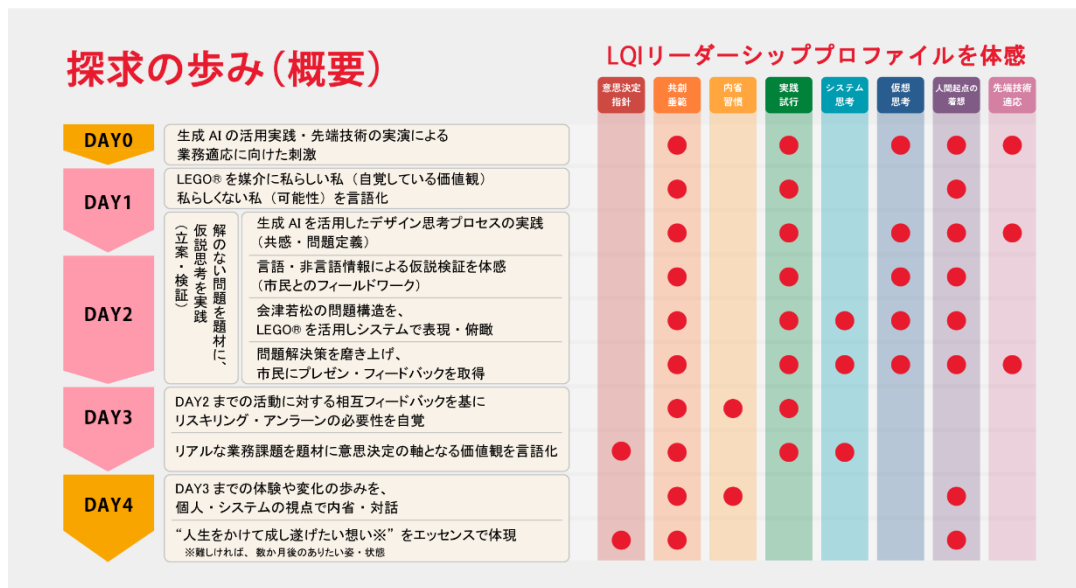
探求の歩み(概要)

LQIリーダーシッププロファイルを体感

| | | 意思決定指針 | 共創垂範 | 内省習慣 | 実践試行 | システム思考 | 仮想思考 | 人間起点の着想 | 先端技術適応 |
|---|---|---|---|---|---|---|---|---|---|
| DAY0 | 生成 AI の活用実践・先端技術の実演による業務適応に向けた刺激 | | ● | | ● | | ● | ● | ● |
| DAY1 | LEGO® を媒介に私らしい私（自覚している価値観）私らしくない私（可能性）を言語化 | | ● | | ● | | | ● | |
| DAY2 解のない問題を題材に、仮説思考を実践（立案・検証） | 生成 AI を活用したデザイン思考プロセスの実践（共感・問題定義） | | ● | | ● | | ● | ● | ● |
| | 言語・非言語情報による仮説検証を体感（市民とのフィールドワーク） | | ● | | ● | | ● | ● | |
| | 会津若松の問題構造を、LEGO® を活用しシステムで表現・俯瞰 | | ● | | ● | ● | ● | ● | |
| | 問題解決策を磨き上げ、市民にプレゼン・フィードバックを取得 | | ● | | ● | ● | ● | ● | ● |
| DAY3 | DAY2 までの活動に対する相互フィードバックを基にリスキリング・アンラーンの必要性を自覚 | | ● | ● | ● | | | | |
| | リアルな業務課題を題材に意思決定の軸となる価値観を言語化 | ● | ● | | ● | ● | | | |
| DAY4 | DAY3 までの体験や変化の歩みを、個人・システムの視点で内省・対話 | | ● | ● | | | | ● | |
| | “人生をかけて成し遂げたい想い※”をエッセンスで体現 ※難しければ、数か月後のありたい姿・状態 | ● | ● | | | | | ● | |